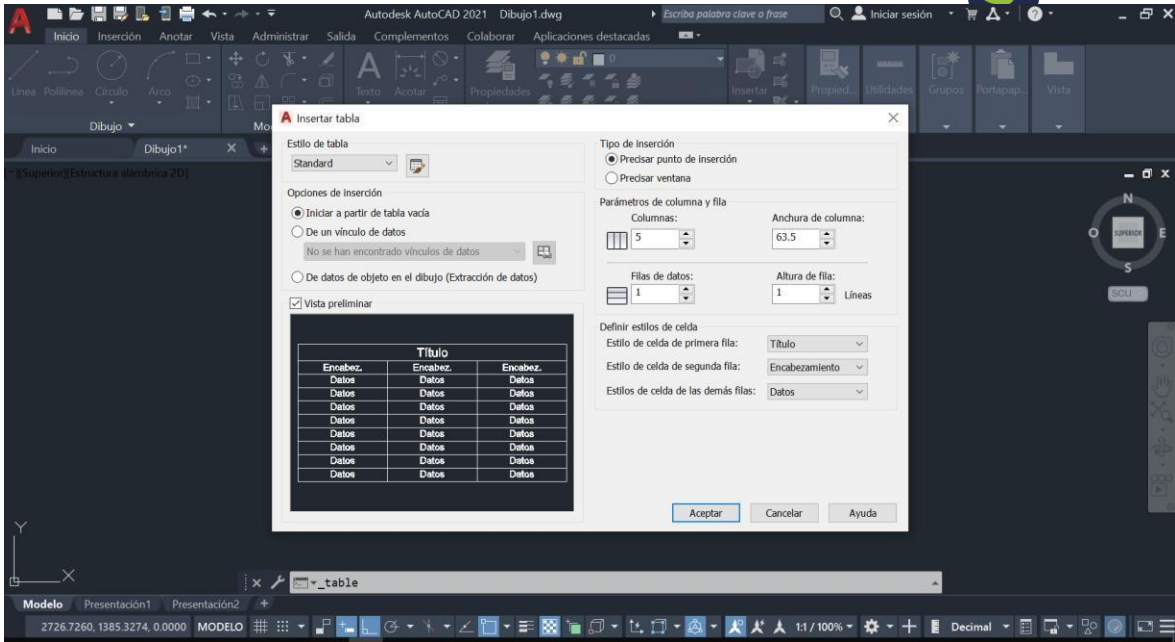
Autodesk AutoCAD 2021 Dibujo1.dwg
Escriba palabra clave o frase
Iniciar sesión

Inicio Inserción Anotar Vista Administrar Salida Complementos Colaborar Aplicaciones destacadas

Línea Polilínea Círculo Arco
Texto Acotar
Propiedades
Insertar
Propied.
Utilidades
Grupos
Portapap.
Vista
Dibujo
Mo

Inicio
Dibujo1*

[-][Superior][Estructura alámbrica 2D]

Insertar tabla

Estilo de tabla
Standard

Opciones de inserción
Iniciar a partir de tabla vacía
De un vínculo de datos
No se han encontrado vínculos de datos
De datos de objeto en el dibujo (Extracción de datos)

Vista preliminar

| Título | | |
|---|---|---|
| Encabez. | Encabez. | Encabez. |
| Datos | Datos | Datos |
| Datos | Datos | Datos |
| Datos | Datos | Datos |
| Datos | Datos | Datos |
| Datos | Datos | Datos |
| Datos | Datos | Datos |
| Datos | Datos | Datos |
| Datos | Datos | Datos |
| Datos | Datos | Datos |

Tipo de inserción
Precisar punto de inserción
Precisar ventana

Parámetros de columna y fila
Columnas:
5
Anchura de columna:
63.5
Filas de datos:
1
Altura de fila:
1
Líneas

Definir estilos de celda
Estilo de celda de primera fila: Título
Estilo de celda de segunda fila: Encabezamiento
Estilos de celda de las demás filas: Datos

Aceptar
Cancelar
Ayuda

N
O
SUPERIOR
E
S
SCU

Y
X

_table

Modelo Presentación1 Presentación2 +

2726.7260, 1385.3274, 0.0000 MODELO
1:1 / 100%
Decimal